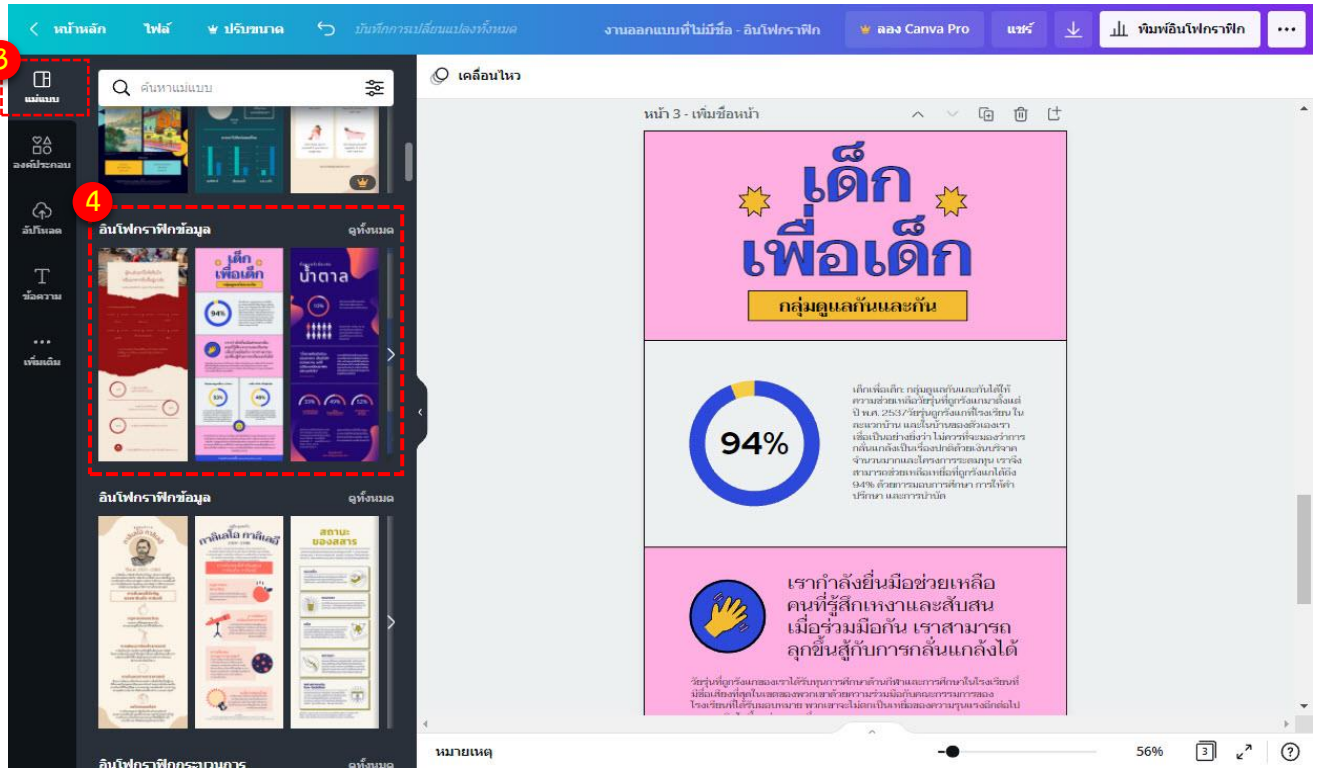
< หน้าหลัก ไฟล์ ปรับขนาด บันทึกการเปลี่ยนแปลงทั้งหมด งานออกแบบที่ไม่มีชื่อ - อินโฟกราฟิก ลอง Canva Pro แชร์ พิมพ์อินโฟกราฟิก ...

3

แม่แบบ

องค์ประกอบ

อัปโหลด

ข้อความ

เพิ่มเติม

ค้นหาแม่แบบ

4

อินโฟกราฟิกข้อมูล ดูทั้งหมด

เด็กเพื่อเด็ก

น้ำตาล

94%

อินโฟกราฟิกข้อมูล ดูทั้งหมด

กาลิเลโอ กาลิเลอี

สถานะของสาร

อินโฟกราฟิกกระบวนการ ดูทั้งหมด

เคลื่อนไหว

หน้า 3 - เพิ่มชื่อหน้า

เด็ก เพื่อเด็ก

กลุ่มดูแลกันและกัน

94%

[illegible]

เรากำลังยื่นมือช่วยเหลือคนที่รู้สึกเหงาและสับสน เมื่อร่วมมือกัน เราสามารถลุกขึ้นสู้กับการกลั่นแกล้งได้

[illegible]

หมายเหตุ

56%

3